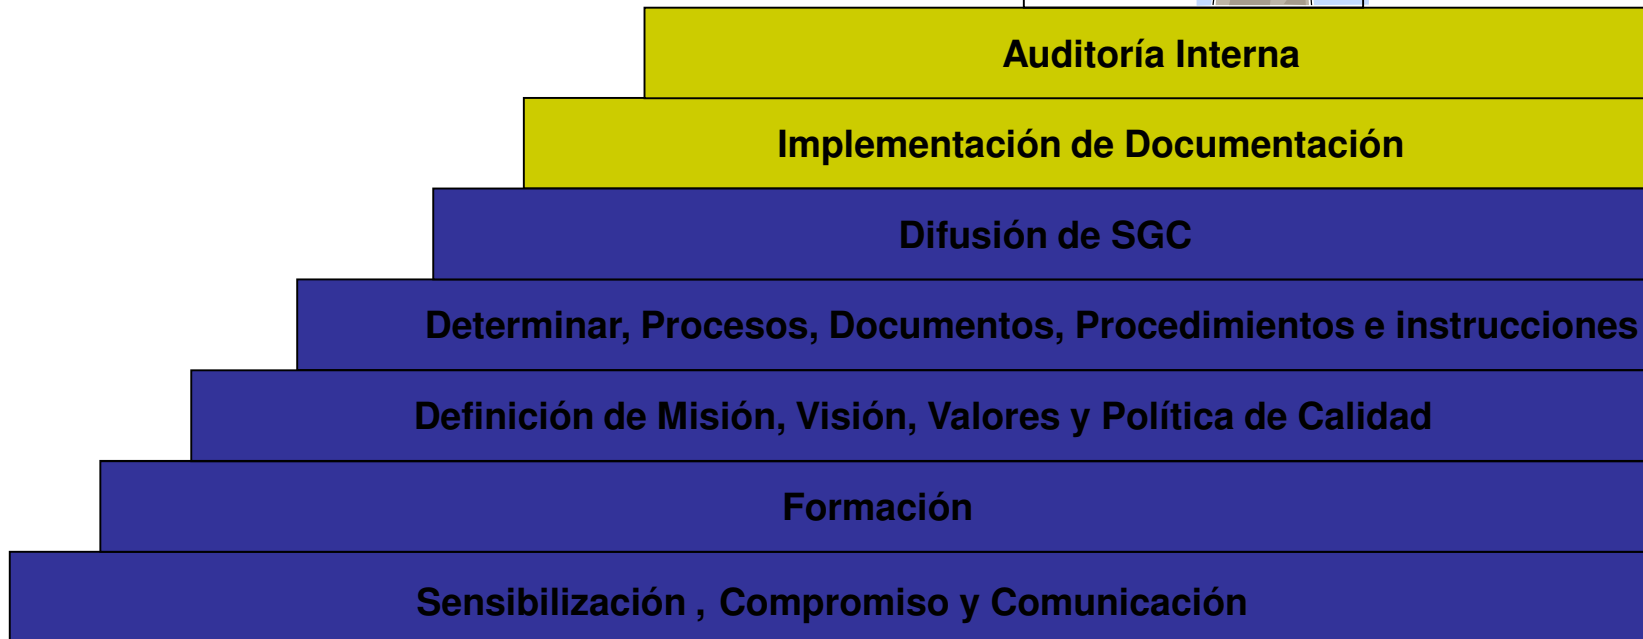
Auditoría Interna

Implementación de Documentación

Difusión de SGC

Determinar, Procesos, Documentos, Procedimientos e instrucciones

Definición de Misión, Visión, Valores y Política de Calidad

Formación

Sensibilización , Compromiso y Comunicación